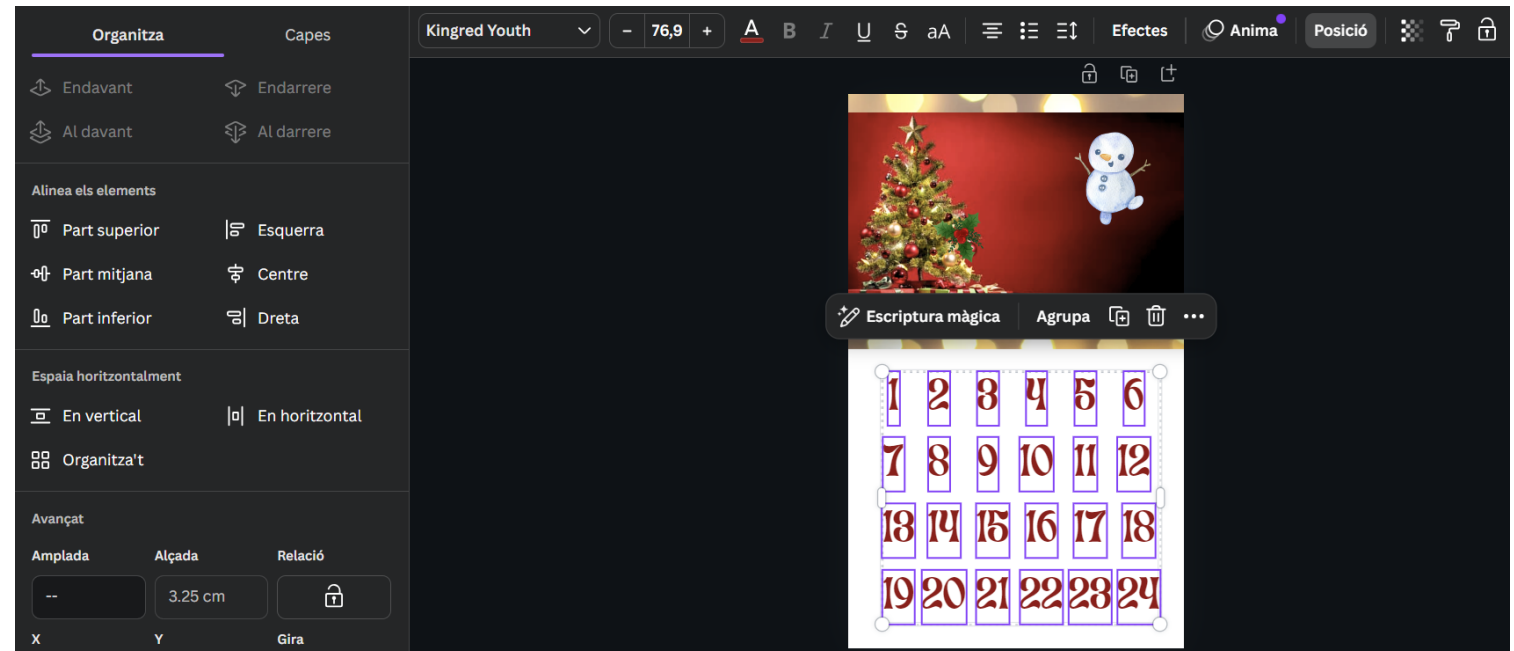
Organitza
Capes
Endavant
Endarrere
Al davant
Al darrere
Alinea els elements
Part superior
Esquerra
Part mitjana
Centre
Part inferior
Dreta
Espaia horitzontalment
En vertical
En horitzontal
Organitza't
Avançat
Amplada
Alçada
Relació
--
3.25 cm
X
Y
Gira

Kingred Youth
–
76,9
+
A
B
I
U
S
aA
Efectes
Anima
Posició

Escriptura màgica
Agrupa

1 2 3 4 5 6
7 8 9 10 11 12
13 14 15 16 17 18
19 20 21 22 23 24